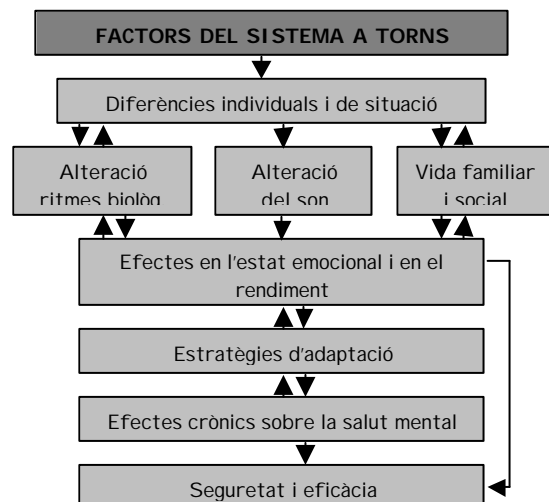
FACTORS DEL SISTEMA A TORNS

Diferències individuals i de situació

Alteració ritmes biològ

Alteració del son

Vida familiar i social

Efectes en l'estat emocional i en el rendiment

Estratègies d'adaptació

Efectes crònics sobre la salut mental

Seguretat i eficàcia